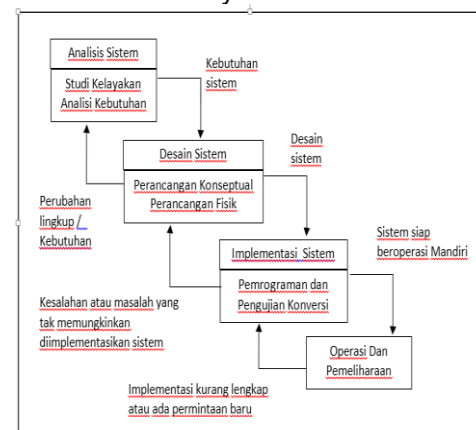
Analisis Sistem

Studi Kelayakan
Analisi Kebutuhan

Kebutuhan sistem

Desain Sistem

Perancangan Konseptual
Perancangan Fisik

Desain sistem

Perubahan lingkup / Kebutuhan

Implementasi Sistem

Pemrograman dan Pengujian Konversi

Sistem siap beroperasi Mandiri

Kesalahan atau masalah yang tak memungkinkan diimplementasikan sistem

Operasi Dan Pemeliharaan

Implementasi kurang lengkap atau ada permintaan baru